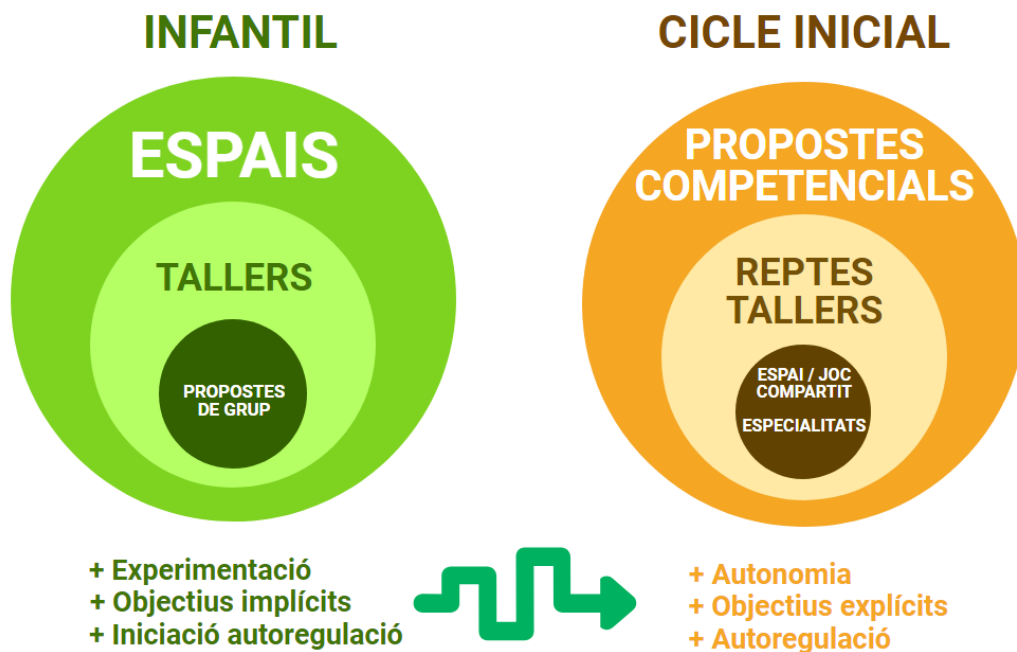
INFANTIL

ESPAIS

TALLERS

PROPOSTES DE GRUP

CICLE INICIAL

PROPOSTES COMPETENCIALS

REPTES TALLERS

ESPAI / JOC COMPARTIT

ESPECIALITATS

+ Experimentació
+ Objectius implícits
+ Iniciació autoregulació

+ Autonomia
+ Objectius explícits
+ Autoregulació